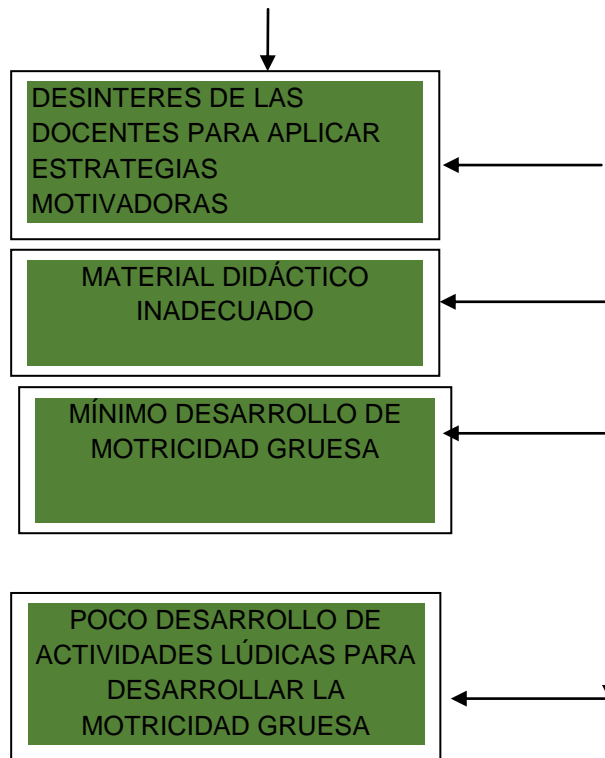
DESINTERES DE LAS DOCENTES PARA APLICAR ESTRATEGIAS MOTIVADORAS

MATERIAL DIDÁCTICO INADECUADO

MÍNIMO DESARROLLO DE MOTRICIDAD GRUESA

POCO DESARROLLO DE ACTIVIDADES LÚDICAS PARA DESARROLLAR LA MOTRICIDAD GRUESA